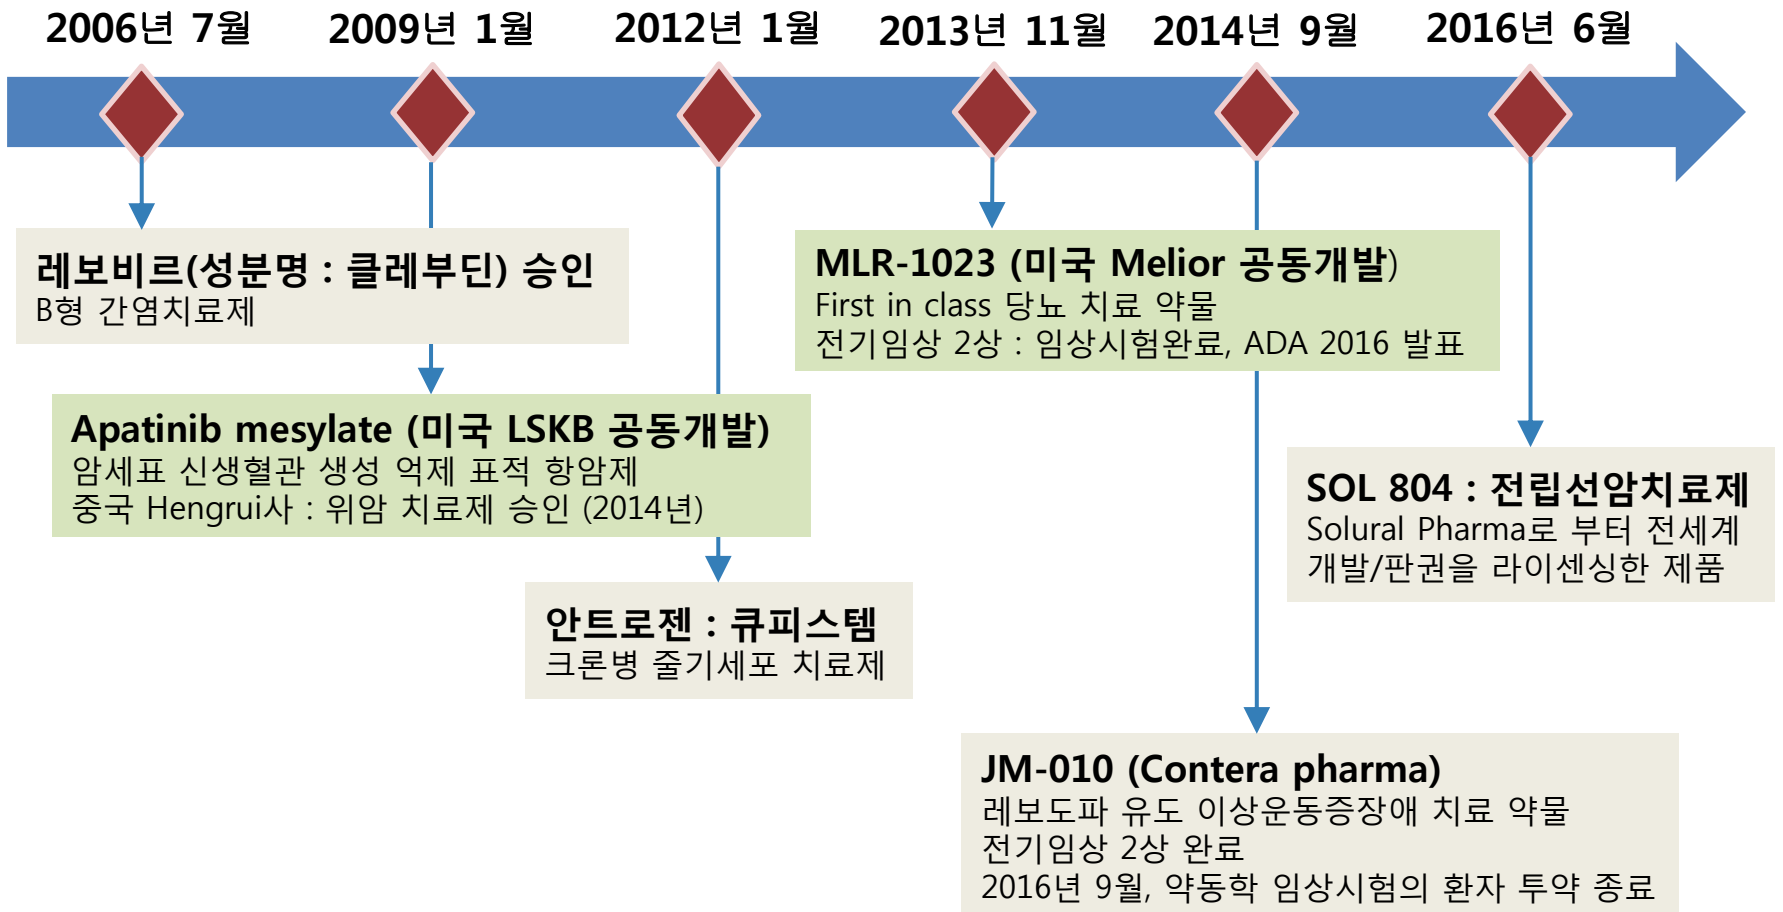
2006년 7월
2009년 1월
2012년 1월
2013년 11월
2014년 9월
2016년 6월

레보비르(성분명 : 클레부딘) 승인
B형 간염치료제

Apatinib mesylate (미국 LSKB 공동개발)
암세포 신생혈관 생성 억제 표적 항암제
중국 Hengrui사 : 위암 치료제 승인 (2014년)

안트로젠 : 큐피스템
크론병 줄기세포 치료제

MLR-1023 (미국 Melior 공동개발)
First in class 당뇨 치료 약물
전기임상 2상 : 임상시험완료, ADA 2016 발표

SOL 804 : 전립선암치료제
Solural Pharma로 부터 전세계 개발/판권을 라이센싱한 제품

JM-010 (Contera pharma)
레보도파 유도 이상운동증장애 치료 약물
전기임상 2상 완료
2016년 9월, 약동학 임상시험의 환자 투약 종료